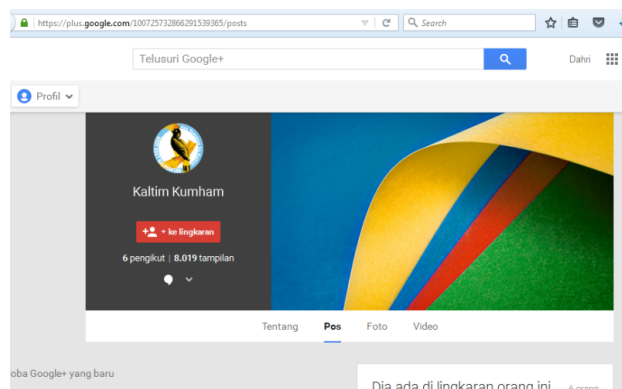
https://plus.google.com/100725732866291539365/posts

Search

Telusuri Google+

Dahri

Profil

Kaltim Kumham

+ ke lingkaran

6 pengikut | 8.019 tampilan

Tentang

Pos

Foto

Video

oba Google+ yang baru

Dia ada di lingkaran orang ini

6 orang